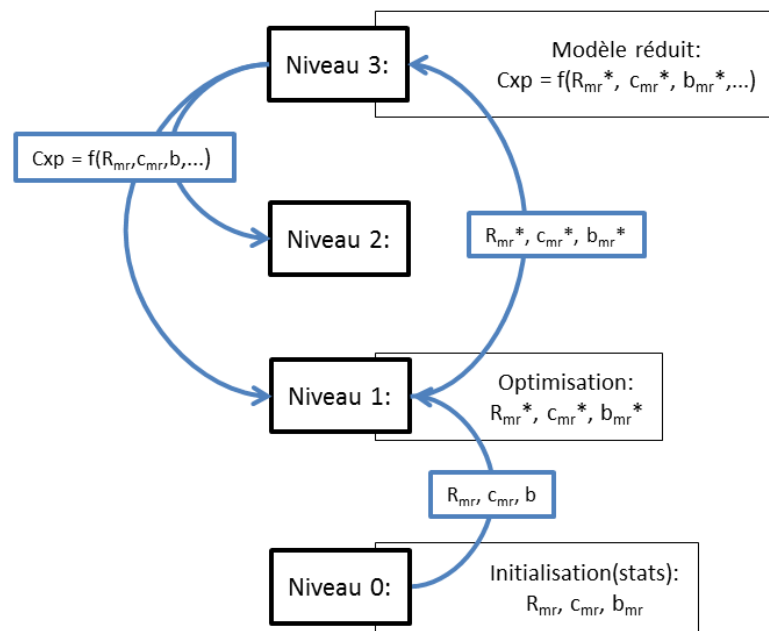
Niveau 3:

Modèle réduit:
Cxp = f($R_{mr}$*, $c_{mr}$*, $b_{mr}$*,...)

Cxp = f($R_{mr}$,$c_{mr}$,b,...)

Niveau 2:

$R_{mr}$*, $c_{mr}$*, $b_{mr}$*

Niveau 1:

Optimisation:
$R_{mr}$*, $c_{mr}$*, $b_{mr}$*

$R_{mr}$, $c_{mr}$, b

Niveau 0:

Initialisation(stats):
$R_{mr}$, $c_{mr}$, $b_{mr}$